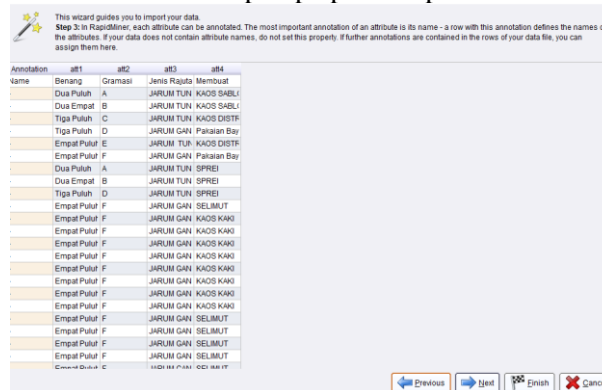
This wizard guides you to import your data.
Step 3: In RapidMiner, each attribute can be annotated. The most important annotation of an attribute is its name - a row with this annotation defines the names o the attributes. If your data does not contain attribute names, do not set this property. If further annotations are contained in the rows of your data file, you can assign them here.

| Annotation | att1 | att2 | att3 | att4 |
|---|---|---|---|---|
| Name | Benang | Gramasi | Jenis Rajuta | Membuat |
| - | Dua Puluh | A | JARUM TUN | KAOS SABLI |
| - | Dua Empat | B | JARUM TUN | KAOS SABLI |
| - | Tiga Puluh | C | JARUM TUN | KAOS DISTF |
| - | Tiga Puluh | D | JARUM GAN | Pakaian Bay |
| - | Empat Pulut | E | JARUM TUN | KAOS DISTF |
| - | Empat Pulut | F | JARUM GAN | Pakaian Bay |
| - | Dua Puluh | A | JARUM TUN | SPREI |
| - | Dua Empat | B | JARUM TUN | SPREI |
| - | Tiga Puluh | D | JARUM TUN | SPREI |
| - | Empat Pulut | F | JARUM GAN | SELIMUT |
| - | Empat Pulut | F | JARUM GAN | KAOS KAKI |
| - | Empat Pulut | F | JARUM GAN | KAOS KAKI |
| - | Empat Pulut | F | JARUM GAN | KAOS KAKI |
| - | Empat Pulut | F | JARUM GAN | KAOS KAKI |
| - | Empat Pulut | F | JARUM GAN | KAOS KAKI |
| - | Empat Pulut | F | JARUM GAN | KAOS KAKI |
| - | Empat Pulut | F | JARUM GAN | KAOS KAKI |
| - | Empat Pulut | F | JARUM GAN | KAOS KAKI |
| - | Empat Pulut | F | JARUM GAN | SELIMUT |
| - | Empat Pulut | F | JARUM GAN | SELIMUT |
| - | Empat Pulut | F | JARUM GAN | SELIMUT |
| - | Empat Pulut | F | JARUM GAN | SELIMUT |
| - | Empat Pulut | F | JARUM GAN | SELIMUT |

Previous Next Finish Cance